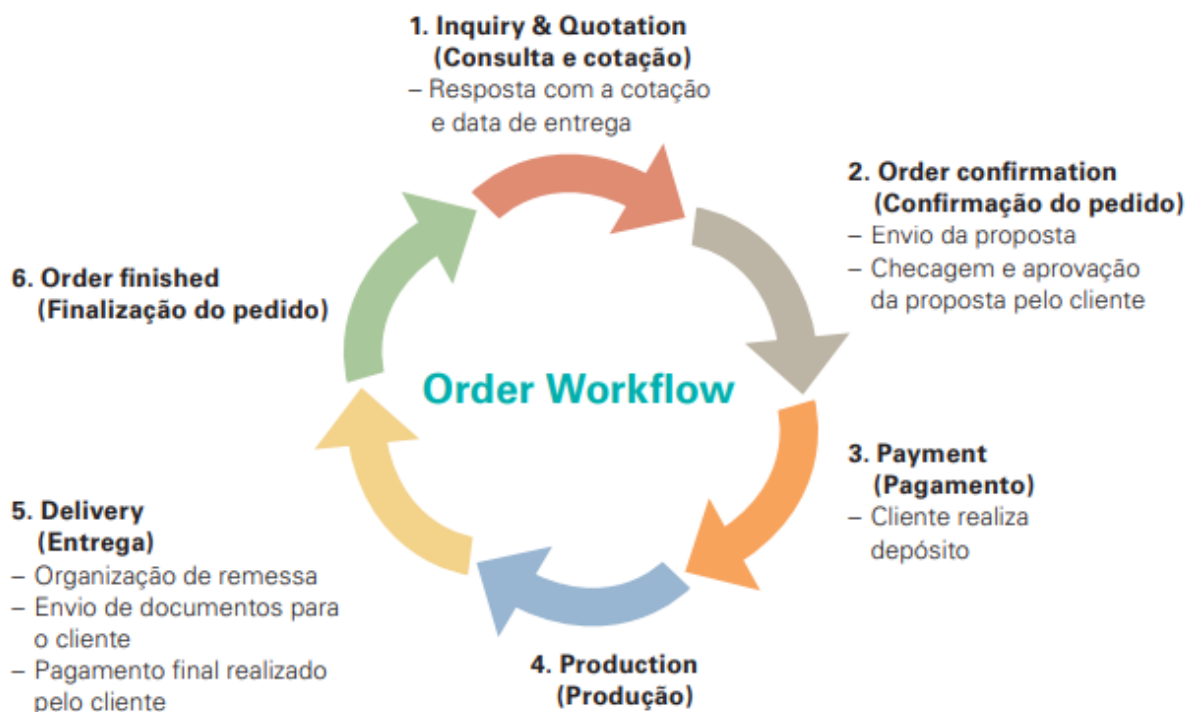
1. Inquiry & Quotation
(Consulta e cotação)
– Resposta com a cotação e data de entrega

2. Order confirmation
(Confirmação do pedido)
– Envio da proposta
– Checagem e aprovação da proposta pelo cliente

3. Payment
(Pagamento)
– Cliente realiza depósito

4. Production
(Produção)

5. Delivery
(Entrega)
– Organização de remessa
– Envio de documentos para o cliente
– Pagamento final realizado pelo cliente

6. Order finished
(Finalização do pedido)

Order Workflow